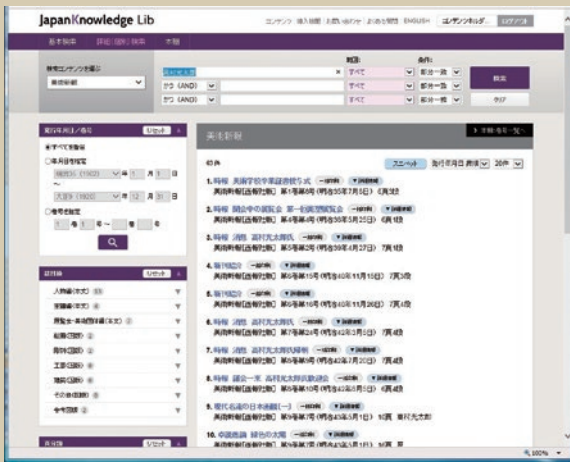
JapanKnowledge Lib

コンテンツ | 導入機関 | お問い合わせ | よくある質問 | ENGLISH | コンテンツセレクト | ログアウト

基本検索 | 詳細(個別)検索 | 本棚

検索コンテンツを選ぶ

美術新報

範囲: すべて

条件: 部分一致

かつ (AND)

かつ (AND)

検索

クリア

発行年月日/巻号 リセット

すべてを指定

年月日を指定

明治35 (1902) 年 1 月 1 日

大正9 (1920) 年 12 月 31 日

巻号を指定

巻 号 ～ 巻 号

絞り込み リセット

人物名(本文)

美術新報

本棚(巻号一覧へ)

約件

スニペット 発行年月日 昇順 20件

1. 時報 美術学校卒業証書授与式 一部分 詳細情報
美術新報[画報]第1巻第8号 (明治35年7月5日) 6頁3段

2. 時報 関会中の展覧会 第一回美術展覧会 一部分 詳細情報
美術新報[画報]第4巻第4号 (明治38年5月25日) 6頁1段

3. 時報 消息 高村光太郎氏 一部分 詳細情報
美術新報[画報]第5巻第2号 (明治39年4月27日) 7頁1段

4. 時報 一部分 詳細情報
美術新報[画報]第6巻第15号 (明治40年11月15日) 7頁3段

5. 時報 一部分 詳細情報
美術新報[画報]第6巻第16号 (明治40年11月26日) 7頁4段

6. 時報 消息 高村光太郎氏 一部分 詳細情報
美術新報[画報]第7巻第24号 (明治42年3月5日) 7頁4段

7. 時報 消息 高村光太郎氏帰朝 一部分 詳細情報
美術新報[画報]第8巻第9号 (明治42年7月20日) 7頁4段

8. 時報 展会一束 高村光太郎氏個展会 一部分 詳細情報
美術新報[画報]第9巻第10号 (明治43年8月5日) 6頁4段

9. 現代名流の日本画観(一) 一部分 詳細情報
美術新報[画報]第9巻第12号 (明治43年9月1日) 16頁 高村光太郎

10. 帝国画論 緑色の太陽 一部分 詳細情報
美術新報[画報]第9巻第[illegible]号 (明治43年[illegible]月1日) 16頁

100%